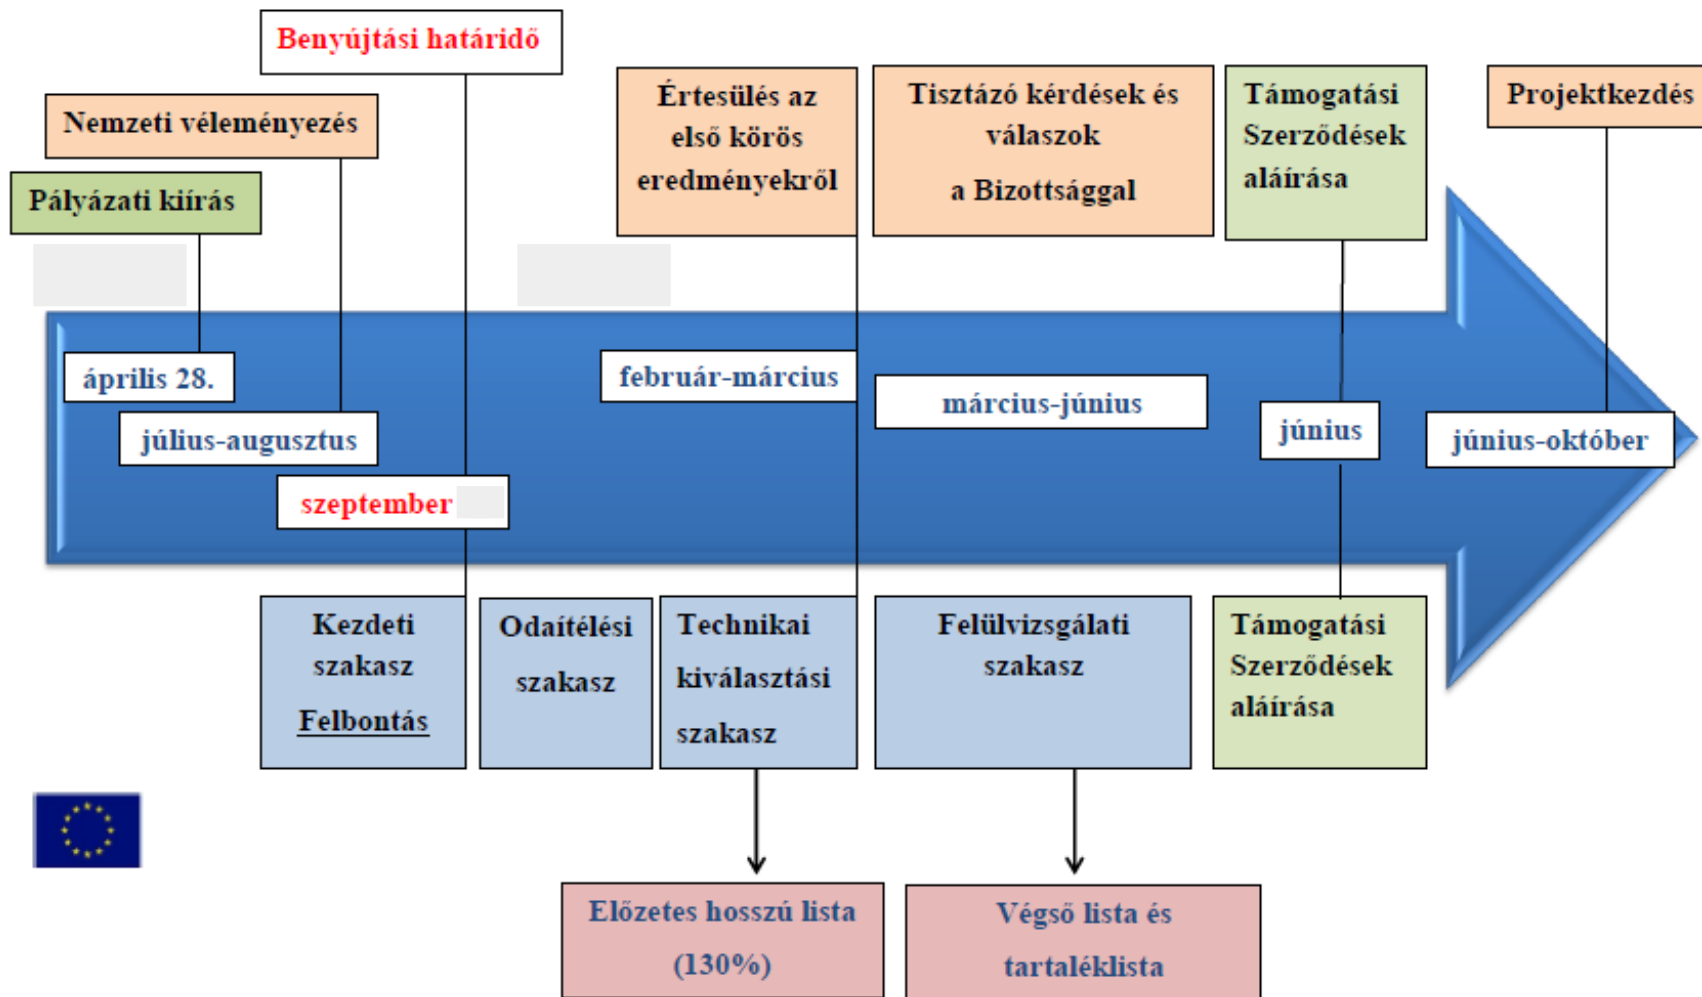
Benyújtási határidő

Nemzeti véleményezés

Pályázati kiírás

Értesülés az első körös eredményekről

Tisztázó kérdések és válaszok a Bizottsággal

Támogatási Szerződések aláírása

Projektkezdés

április 28.

július-augusztus

szeptember

február-március

március-június

június

június-október

Kezdeti szakasz Felbontás

Odaítélési szakasz

Technikai kiválasztási szakasz

Felülvizsgálati szakasz

Támogatási Szerződések aláírása

Előzetes hosszú lista (130%)

Végső lista és tartaléklista